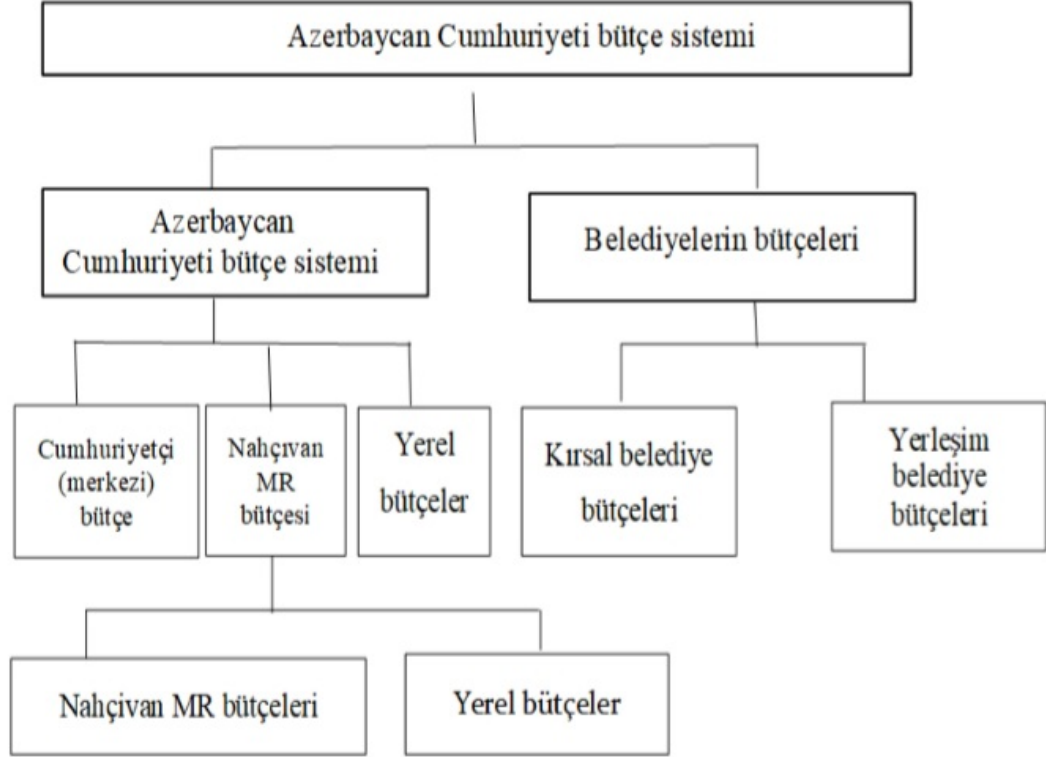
Azerbaycan Cumhuriyeti bütçe sistemi

Azerbaycan Cumhuriyeti bütçe sistemi

Belediyelerin bütçeleri

Cumhuriyetçi (merkezi) bütçe

Nahçıvan MR bütçesi

Yerel bütçeler

Kırsal belediye bütçeleri

Yerleşim belediye bütçeleri

Nahçivan MR bütçeleri

Yerel bütçeler